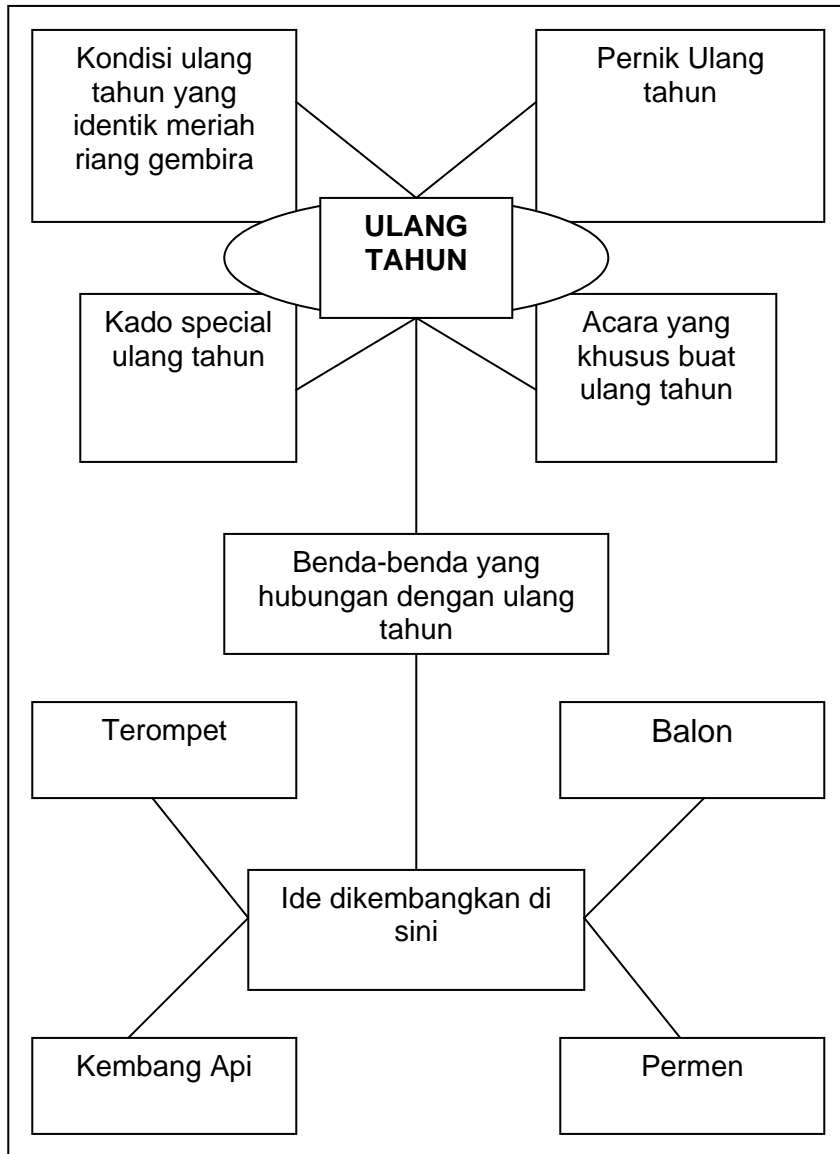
Kondisi ulang tahun yang identik meriah riang gembira

Pernik Ulang tahun

ULANG TAHUN

Kado special ulang tahun

Acara yang khusus buat ulang tahun

Benda-benda yang hubungan dengan ulang tahun

Terompet

Balon

Ide dikembangkan di sini

Kembang Api

Permen